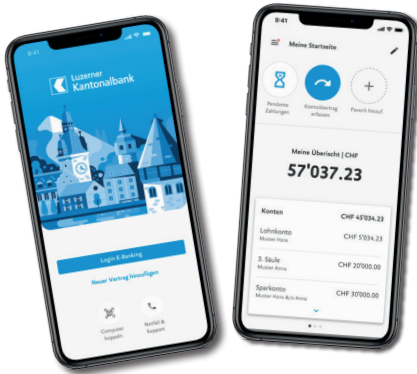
9:41

Luzerner Kantonalbank

Login E-Banking

Neuer Vertrag hinzufügen

Computer koppeln

Notfall & Support

9:41

Meine Startseite

Pendente Zahlungen

Kontoübertrag erfassen

Favorit hinzuf.

Meine Übersicht | CHF

57'037.23

Konten

CHF 45'034.23

Lohnkonto
Muster Hans

CHF 5'034.23

3. Säule
Muster Anna

CHF 20'000.00

Sparkonto
Muster Hans &/o Anna

CHF 30'000.00